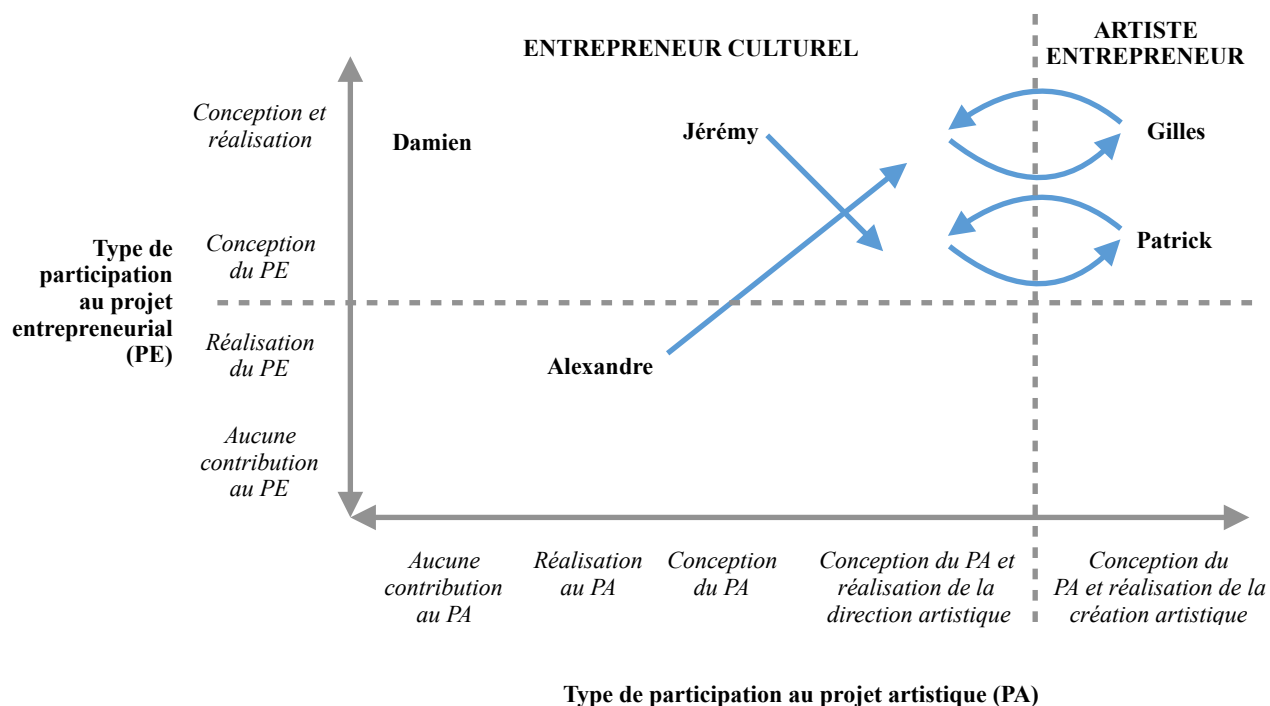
ENTREPRENEUR CULTUREL

ARTISTE ENTREPRENEUR

Type de participation au projet entrepreneurial (PE)

Conception et réalisation

Conception du PE

Réalisation du PE

Aucune contribution au PE

Damien

Jérémy

Gilles

Patrick

Alexandre

Aucune contribution au PA

Réalisation au PA

Conception du PA

Conception du PA et réalisation de la direction artistique

Conception du PA et réalisation de la création artistique

Type de participation au projet artistique (PA)